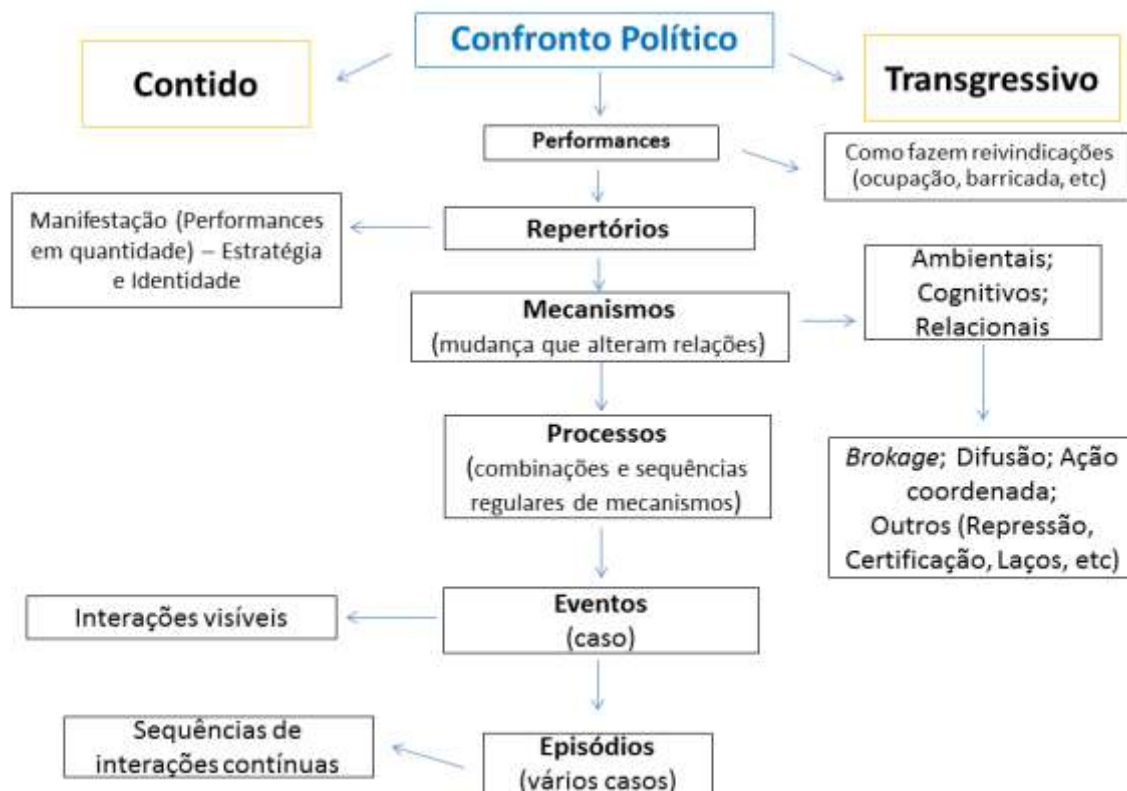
Confronto Político

Contido

Transgressivo

Performances

Como fazem reivindicações (ocupação, barricada, etc)

Manifestação (Performances em quantidade) – Estratégia e Identidade

Repertórios

Ambientais; Cognitivos; Relacionais

Mecanismos (mudança que alteram relações)

Processos (combinações e sequências regulares de mecanismos)

*Brokage*; Difusão; Ação coordenada; Outros (Repressão, Certificação, Laços, etc)

Interações visíveis

Eventos (caso)

Sequências de interações contínuas

Episódios (vários casos)